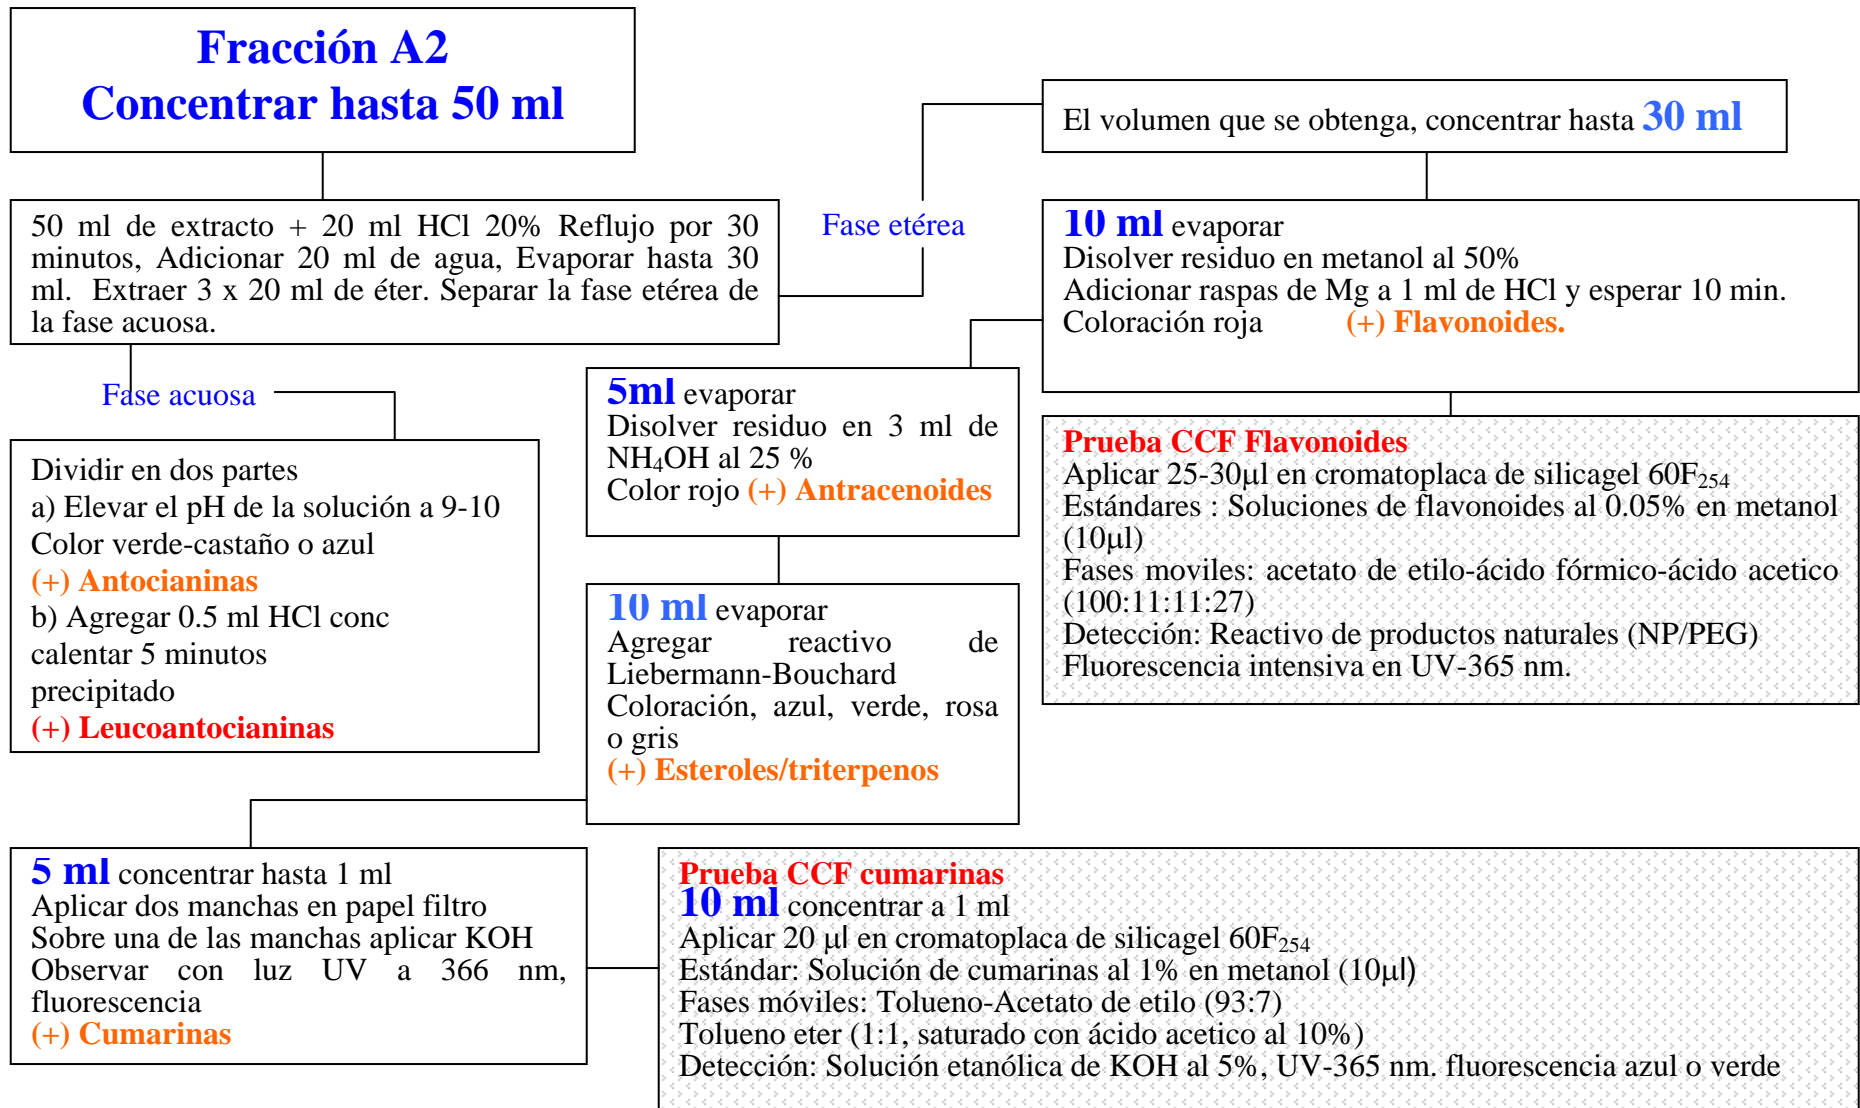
Fracción A2
Concentrar hasta 50 ml

50 ml de extracto + 20 ml HCl 20% Reflujo por 30 minutos, Adicionar 20 ml de agua, Evaporar hasta 30 ml. Extraer 3 x 20 ml de éter. Separar la fase etérea de la fase acuosa.

Fase etérea

El volumen que se obtenga, concentrar hasta 30 ml

10 ml evaporar
Disolver residuo en metanol al 50%
Adicionar raspas de Mg a 1 ml de HCl y esperar 10 min.
Coloración roja (+) Flavonoides.

Fase acuosa

Dividir en dos partes
a) Elevar el pH de la solución a 9-10
Color verde-castaño o azul
(+) Antocianinas
b) Agregar 0.5 ml HCl conc
calentar 5 minutos
precipitado
(+) Leucoantocianinas

5ml evaporar
Disolver residuo en 3 ml de $NH_4OH$ al 25 %
Color rojo (+) Antracenoides

Prueba CCF Flavonoides
Aplicar 25-30µl en cromatoplaca de silicagel $60F_{254}$
Estándares : Soluciones de flavonoides al 0.05% en metanol (10µl)
Fases moviles: acetato de etilo-ácido fórmico-ácido acetico (100:11:11:27)
Detección: Reactivo de productos naturales (NP/PEG)
Fluorescencia intensiva en UV-365 nm.

10 ml evaporar
Agregar reactivo de Liebermann-Bouchard
Coloración, azul, verde, rosa o gris
(+) Esteroles/triterpenos

5 ml concentrar hasta 1 ml
Aplicar dos manchas en papel filtro
Sobre una de las manchas aplicar KOH
Observar con luz UV a 366 nm, fluorescencia
(+) Cumarinas

Prueba CCF cumarinas
10 ml concentrar a 1 ml
Aplicar 20 µl en cromatoplaca de silicagel $60F_{254}$
Estándar: Solución de cumarinas al 1% en metanol (10µl)
Fases móviles: Tolueno-Acetato de etilo (93:7)
Tolueno eter (1:1, saturado con ácido acetico al 10%)
Detección: Solución etanólica de KOH al 5%, UV-365 nm. fluorescencia azul o verde